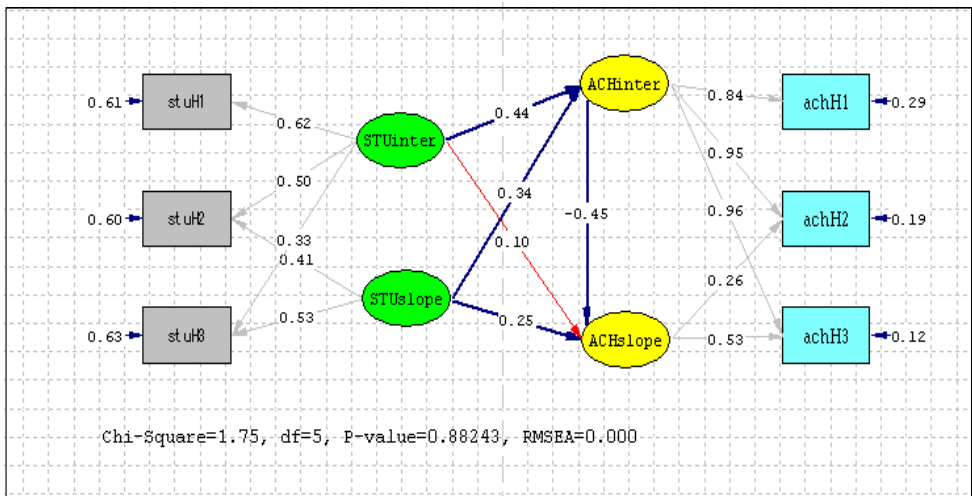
0.61 stuH1
0.60 stuH2
0.63 stuH3
0.62
0.50
0.33
0.41
0.53
STUinter
STUslope
0.44
0.34
0.10
0.25
ACHinter
ACHslope
-0.45
0.84
0.95
0.96
0.26
0.53
achH1 0.29
achH2 0.19
achH3 0.12

Chi-Square=1.75, df=5, P-value=0.88243, RMSEA=0.000